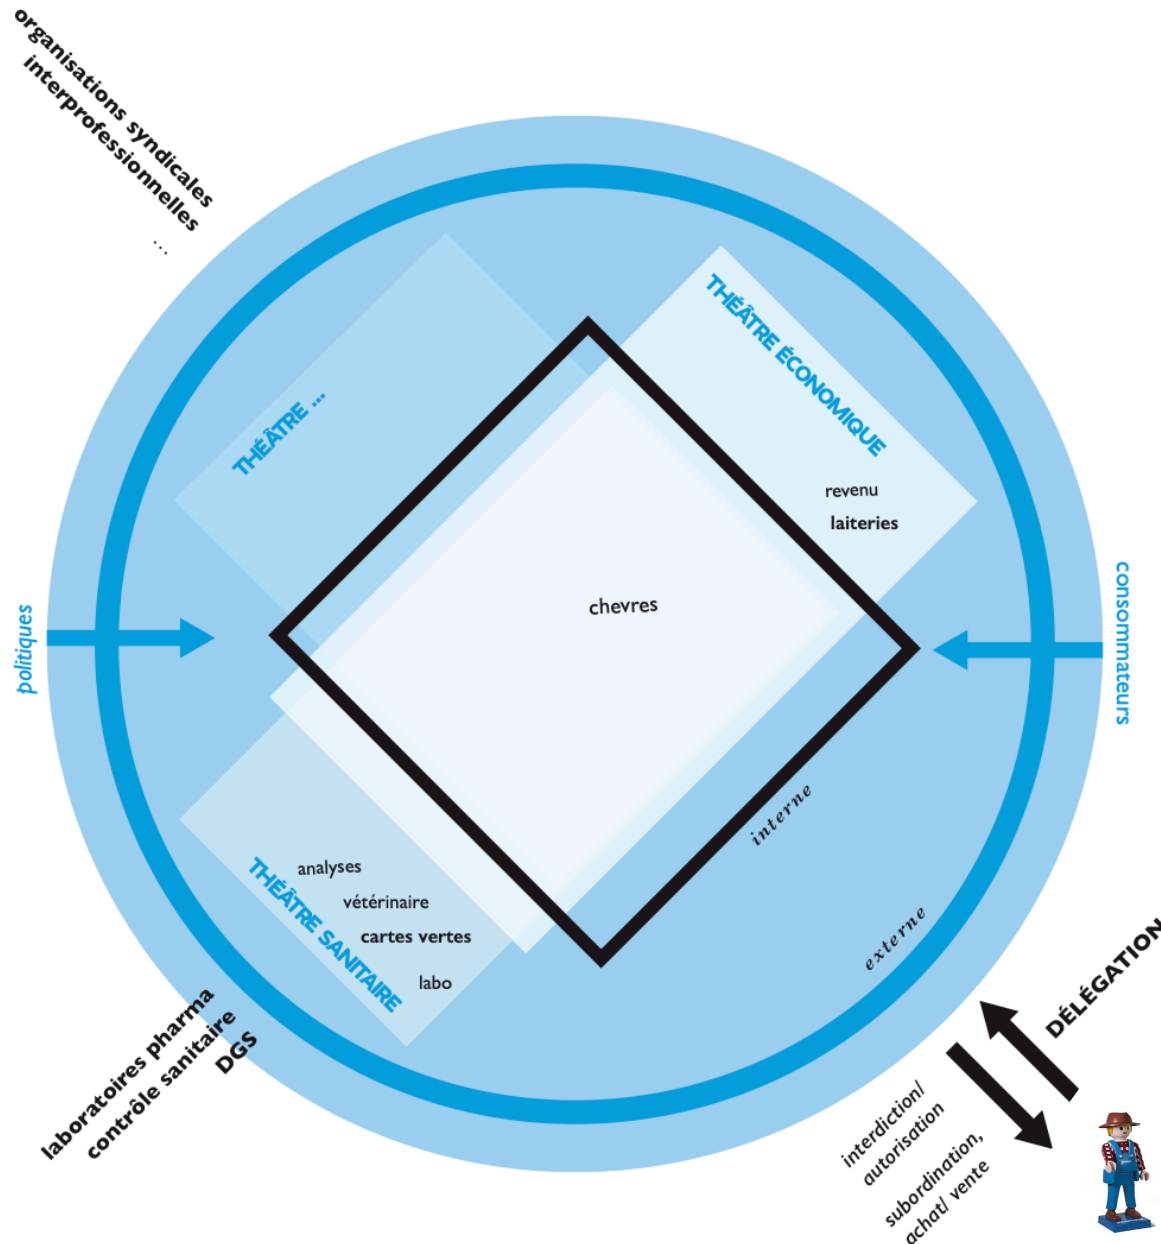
organisations syndicales
interprofessionnelles
...

THÉÂTRE ...

THÉÂTRE ÉCONOMIQUE

revenu

laiteries

politiques

chevres

consommateurs

interne

analyses

vétérinaire

cartes vertes

labo

THÉÂTRE SANITAIRE

externe

DÉLÉGATION

laboratoires pharma
contrôle sanitaire
DGS

interdiction/
autorisation

subordination,
achat/ vente